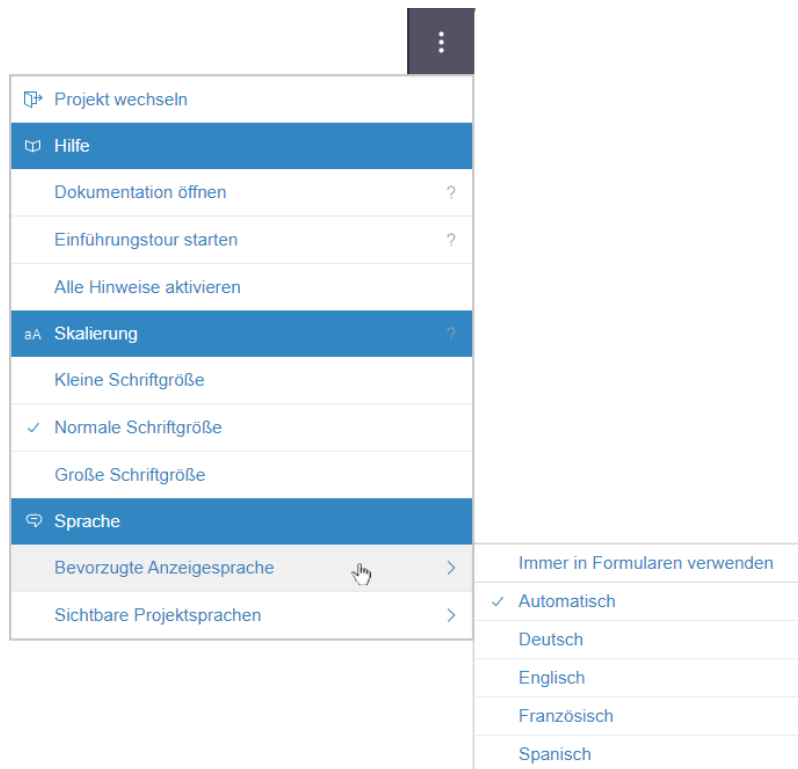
Projekt wechseln

Hilfe

Dokumentation öffnen ?

Einführungstour starten ?

Alle Hinweise aktivieren

aA Skalierung ?

Kleine Schriftgröße

✓ Normale Schriftgröße

Große Schriftgröße

Sprache

Bevorzugte Anzeigesprache >

Sichtbare Projektsprachen >

Immer in Formularen verwenden

✓ Automatisch

Deutsch

Englisch

Französisch

Spanisch